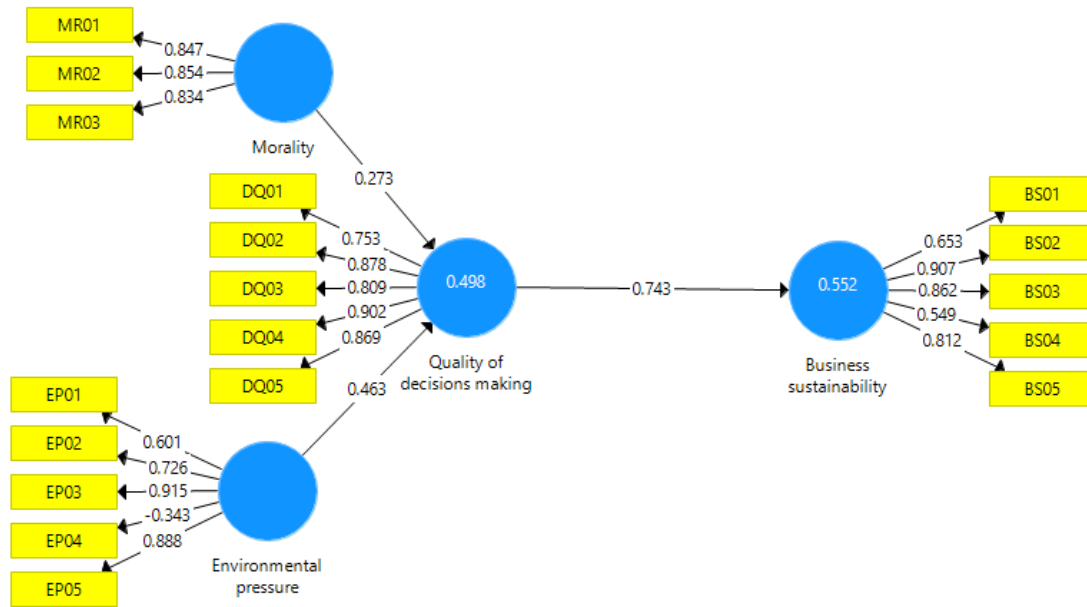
MR01
MR02
MR03
0.847
0.854
0.834
Morality
0.273
DQ01
DQ02
DQ03
DQ04
DQ05
0.753
0.878
0.809
0.902
0.869
0.498
Quality of decisions making
0.743
0.552
Business sustainability
BS01
BS02
BS03
BS04
BS05
0.653
0.907
0.862
0.549
0.812
0.463
EP01
EP02
EP03
EP04
EP05
0.601
0.726
0.915
-0.343
0.888
Environmental pressure